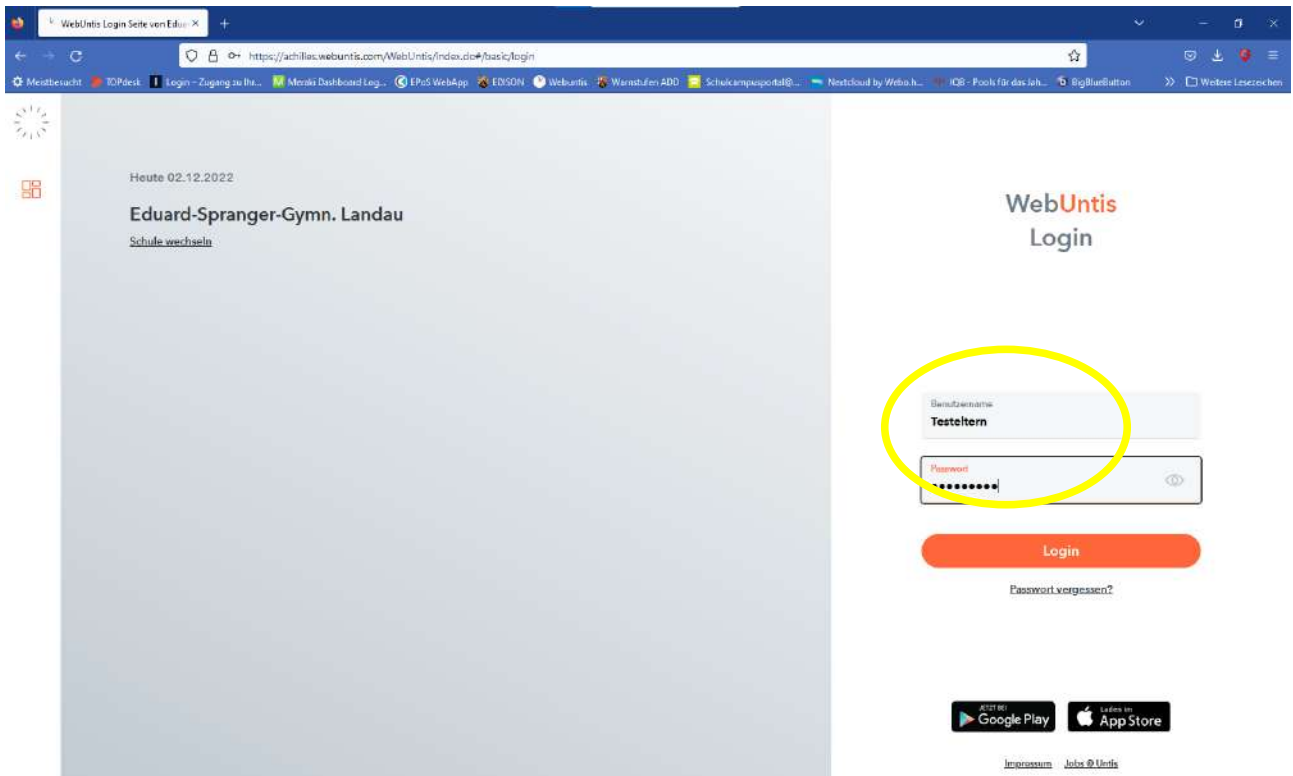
WebUntis Login Seite von Edu ×

https://achilles.webuntis.com/WebUntis/index.do#/basic/login

Meistbesucht TOPdesk Login - Zugang zu Ihr... Meraki Dashboard Log... EPoS WebApp EDISON Webuntis Warnstufen ADD Schulcampusportal@... Nextcloud by Webo.h... IQB - Pools für das Jah... BigBlueButton

Weitere Lesezeichen

Heute 02.12.2022

Eduard-Spranger-Gymn. Landau

Schule wechseln

WebUntis
Login

Benutzername
Testeltern

Passwort
•••••••••

Login

Passwort vergessen?

JETZT BEI Google Play

Laden im App Store

Impressum Jobs @ Untis